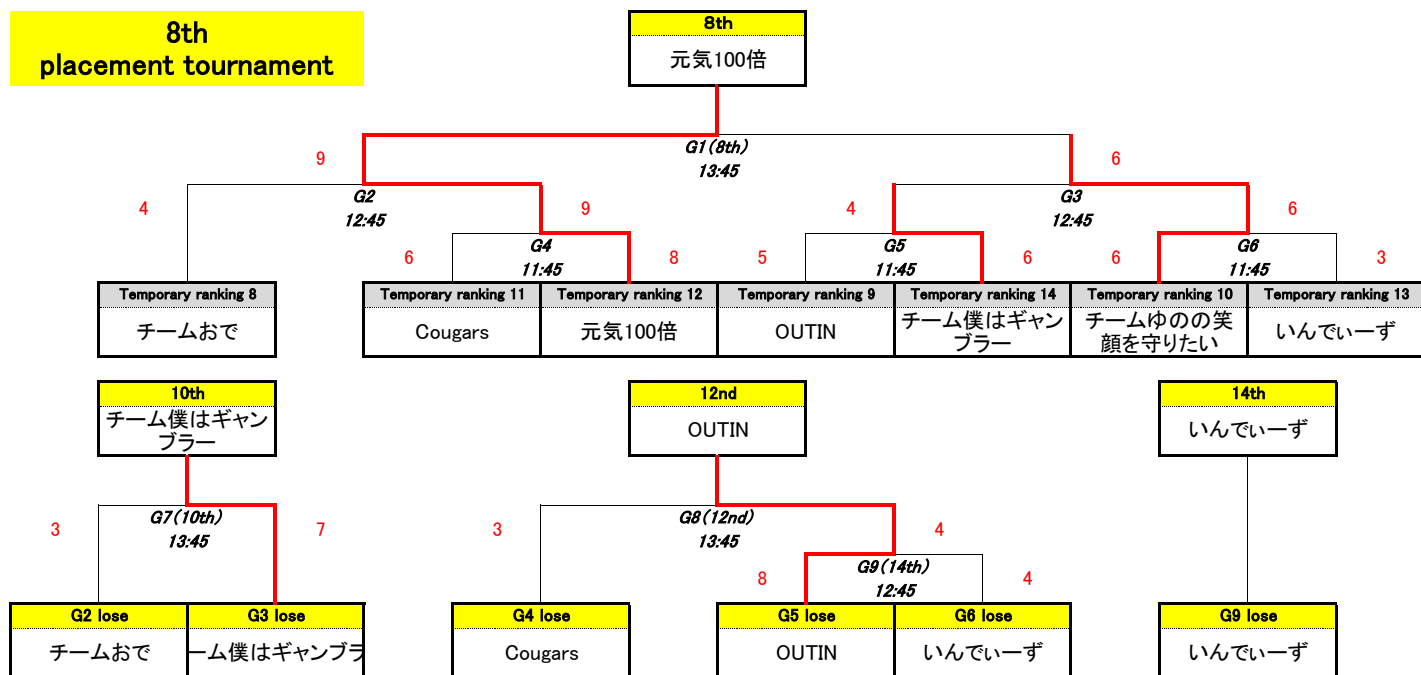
8th
placement tournament

8th
元気100倍

G1(8th)
13:45

9

6

G2
12:45

G3
12:45

4

9

4

6

G4
11:45

G5
11:45

G6
11:45

6

8

5

6

6

3

Temporary ranking 8
チームおで

Temporary ranking 11
Cougars

Temporary ranking 12
元気100倍

Temporary ranking 9
OUTIN

Temporary ranking 14
チーム僕はギャンブラー

Temporary ranking 10
チームゆのの笑顔を守りたい

Temporary ranking 13
いんでぃーず

10th
チーム僕はギャンブラー

12nd
OUTIN

14th
いんでぃーず

G7(10th)
13:45

3

7

G8(12nd)
13:45

3

4

G9(14th)
12:45

8

4

G2 lose
チームおで

G3 lose
ーム僕はギャンブラ

G4 lose
Cougars

G5 lose
OUTIN

G6 lose
いんでぃーず

G9 lose
いんでぃーず